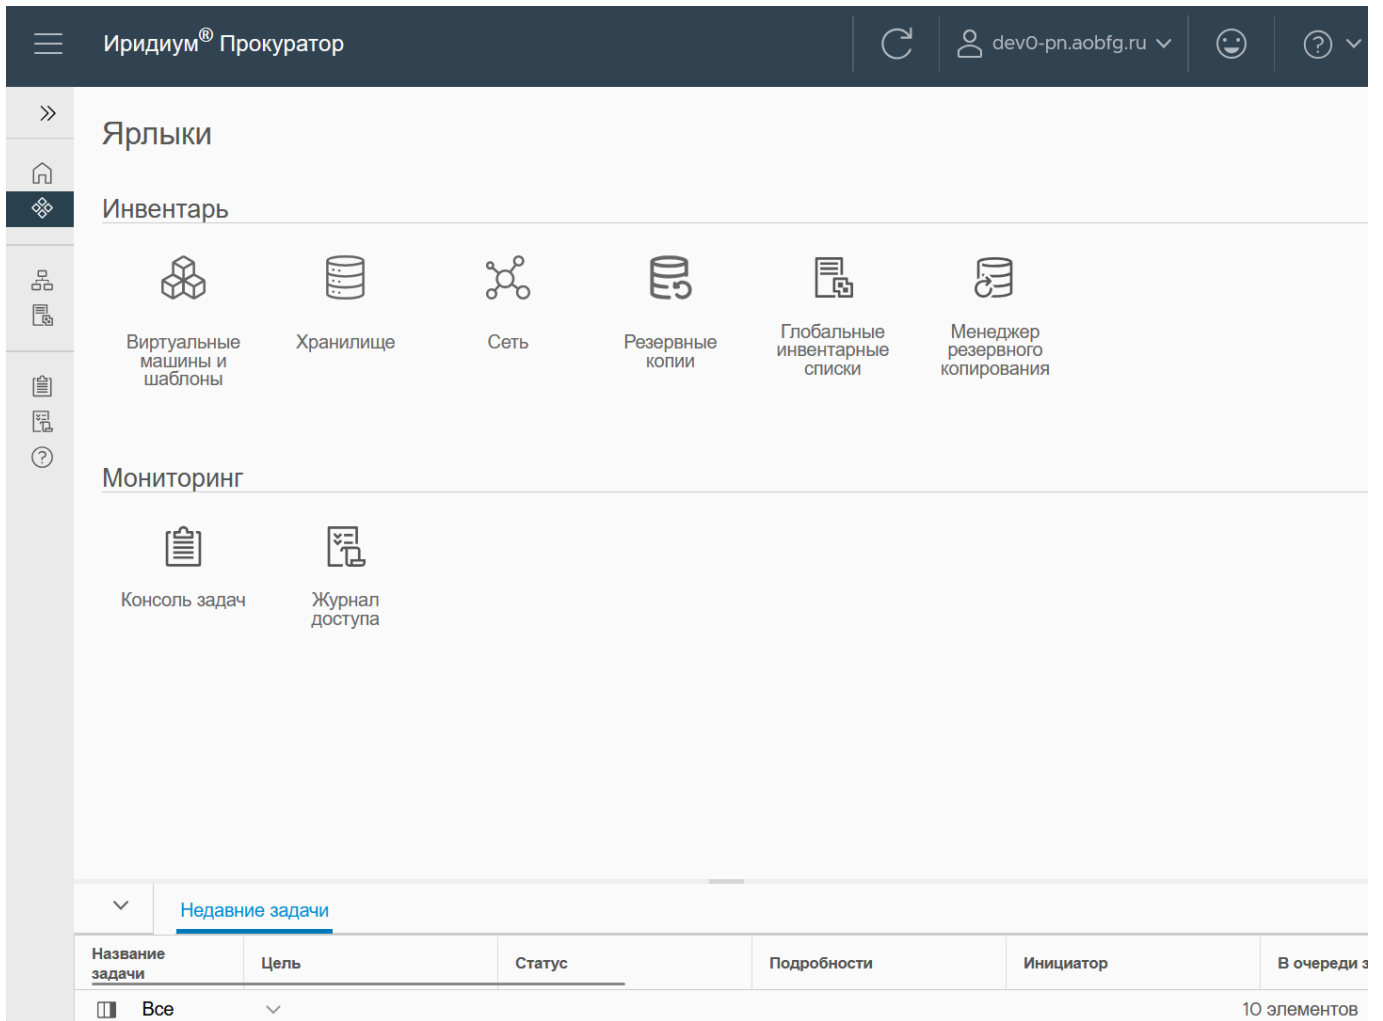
Иридиум® Прокуратор

dev0-pn.aobfg.ru

Ярлыки

Инвентарь

Виртуальные машины и шаблоны

Хранилище

Сеть

Резервные копии

Глобальные инвентарные списки

Менеджер резервного копирования

Мониторинг

Консоль задач

Журнал доступа

Недавние задачи

| Название задачи | Цель | Статус | Подробности | Инициатор | В очереди з |
|---|---|---|---|---|---|

Все

10 элементов